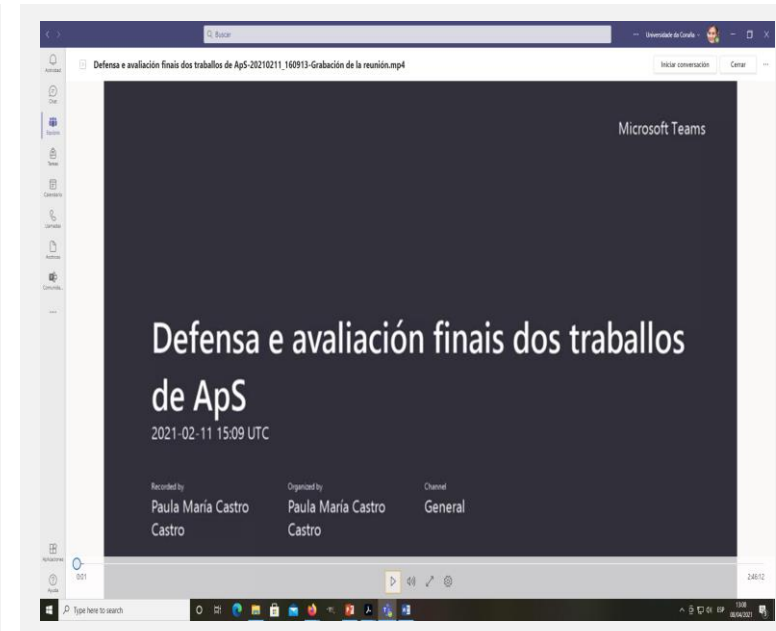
Q Buscar

Universidade da Coruña

Actividad

Chat

Reunión

Tareas

Calendario

Llamadas

Archivos

Comunida...

...

Defensa e avaliación finais dos traballos de ApS-20210211_160913-Grabación de la reunión.mp4

Iniciar conversación

Cerrar

Microsoft Teams

Defensa e avaliación finais dos traballos de ApS

2021-02-11 15:09 UTC

Recorded by
Paula María Castro Castro

Organized by
Paula María Castro Castro

Channel
General

Aplicaciones

Ayuda

0:01

2:46:12

Type here to search

ESP

13:08
08/04/2021